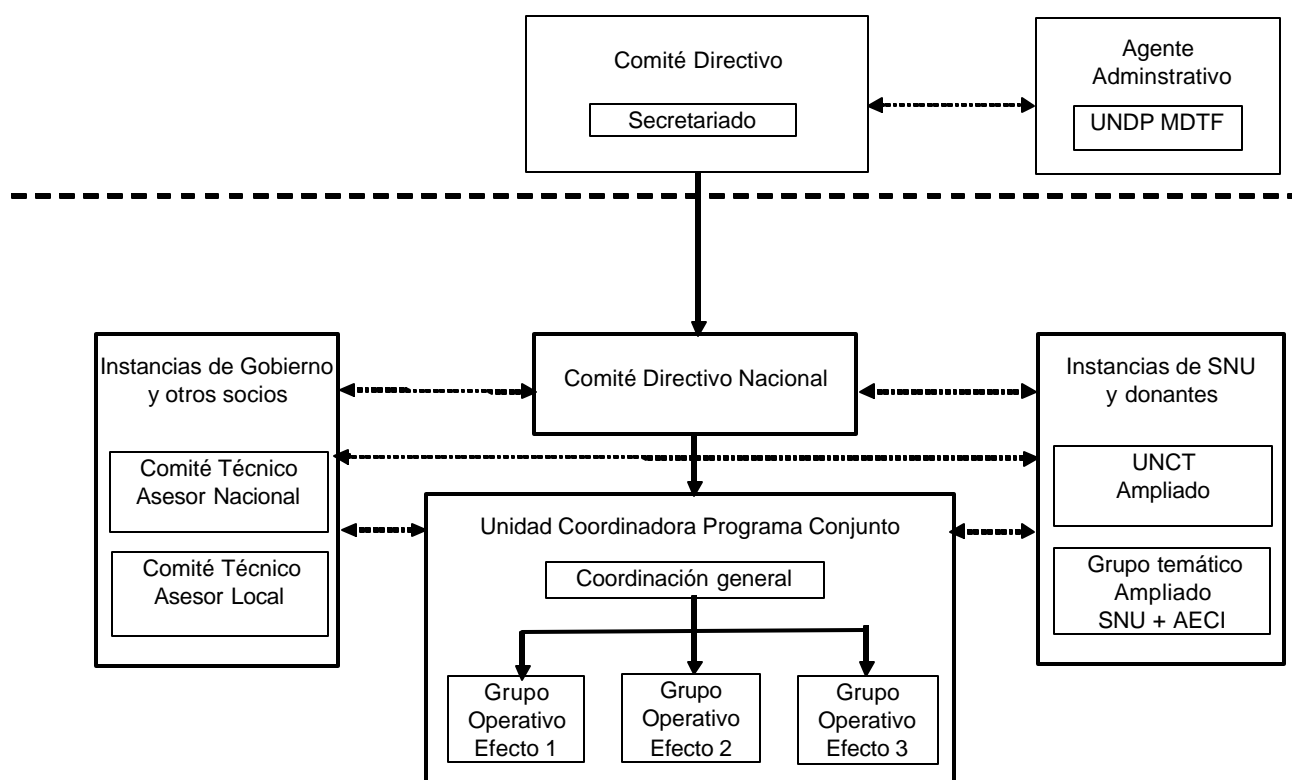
Comité Directivo

Secretariado

Agente Adminstrativo

UNDP MDTF

Instancias de Gobierno y otros socios

Comité Técnico Asesor Nacional

Comité Técnico Asesor Local

Comité Directivo Nacional

Instancias de SNU y donantes

UNCT Ampliado

Grupo temático Ampliado SNU + AECI

Unidad Coordinadora Programa Conjunto

Coordinación general

Grupo Operativo Efecto 1

Grupo Operativo Efecto 2

Grupo Operativo Efecto 3